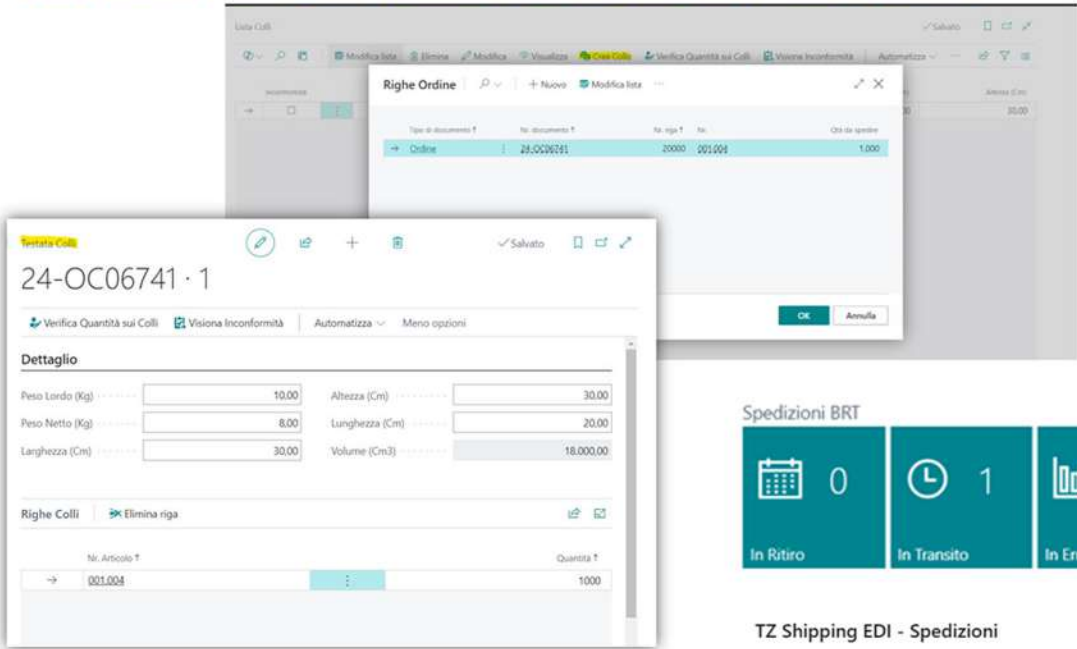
Lista Colli

✓Salvato

Modifica lista  Elimina  Modifica  Visualizza  Crea Colli  Verifica Quantità sui Colli  Visiona Inconformità  Automatizza

Inconformità

Altezza (Cm)

30,00

Righe Ordine

+ Nuovo  Modifica lista

| Tipo di documento ↑ | Nr. documento ↑ | Nr. riga ↑ | Nr. | Qtà da spedire |
|---|---|---|---|---|
| → Ordine | 24-OC06741 | 20000 | 001.004 | 1,000 |

OK  Annulla

Testata Colli

✓Salvato

24-OC06741 · 1

Verifica Quantità sui Colli  Visiona Inconformità  Automatizza  Meno opzioni

Dettaglio

| Peso Lordo (Kg) | 10,00 | Altezza (Cm) | 30,00 |
|---|---|---|---|
| Peso Netto (Kg) | 8,00 | Lunghezza (Cm) | 20,00 |
| Larghezza (Cm) | 30,00 | Volume (Cm3) | 18.000,00 |

Righe Colli  Elimina riga

| Nr. Articolo ↑ | Quantità ↑ |
|---|---|
| → 001.004 | 1000 |

Spedizioni BRT

0 In Ritiro

1 In Transito

In Er

TZ Shipping EDI - Spedizioni